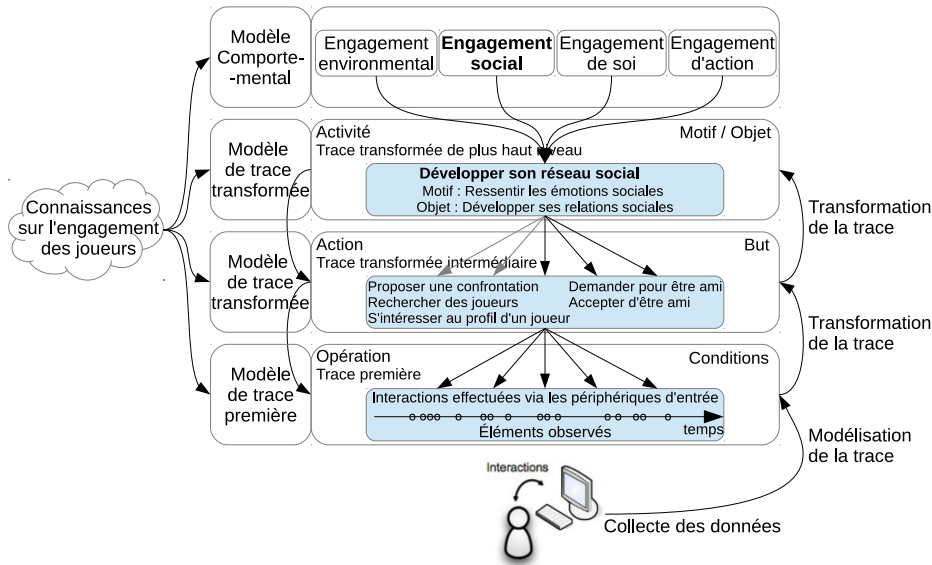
Connaissances sur l'engagement des joueurs

Modèle Comporte-mental

Engagement environmental

Engagement social

Engagement de soi

Engagement d'action

Modèle de trace transformée

Activité
Trace transformée de plus haut niveau

Motif / Objet

Développer son réseau social
Motif : Ressentir les émotions sociales
Objet : Développer ses relations sociales

Modèle de trace transformée

Action
Trace transformée intermédiaire

But

Proposer une confrontation
Rechercher des joueurs
S'intéresser au profil d'un joueur
Demander pour être ami
Accepter d'être ami

Modèle de trace première

Opération
Trace première

Conditions

Interactions effectuées via les périphériques d'entrée
Éléments observés
temps

Transformation de la trace

Transformation de la trace

Modélisation de la trace

Interactions

Collecte des données